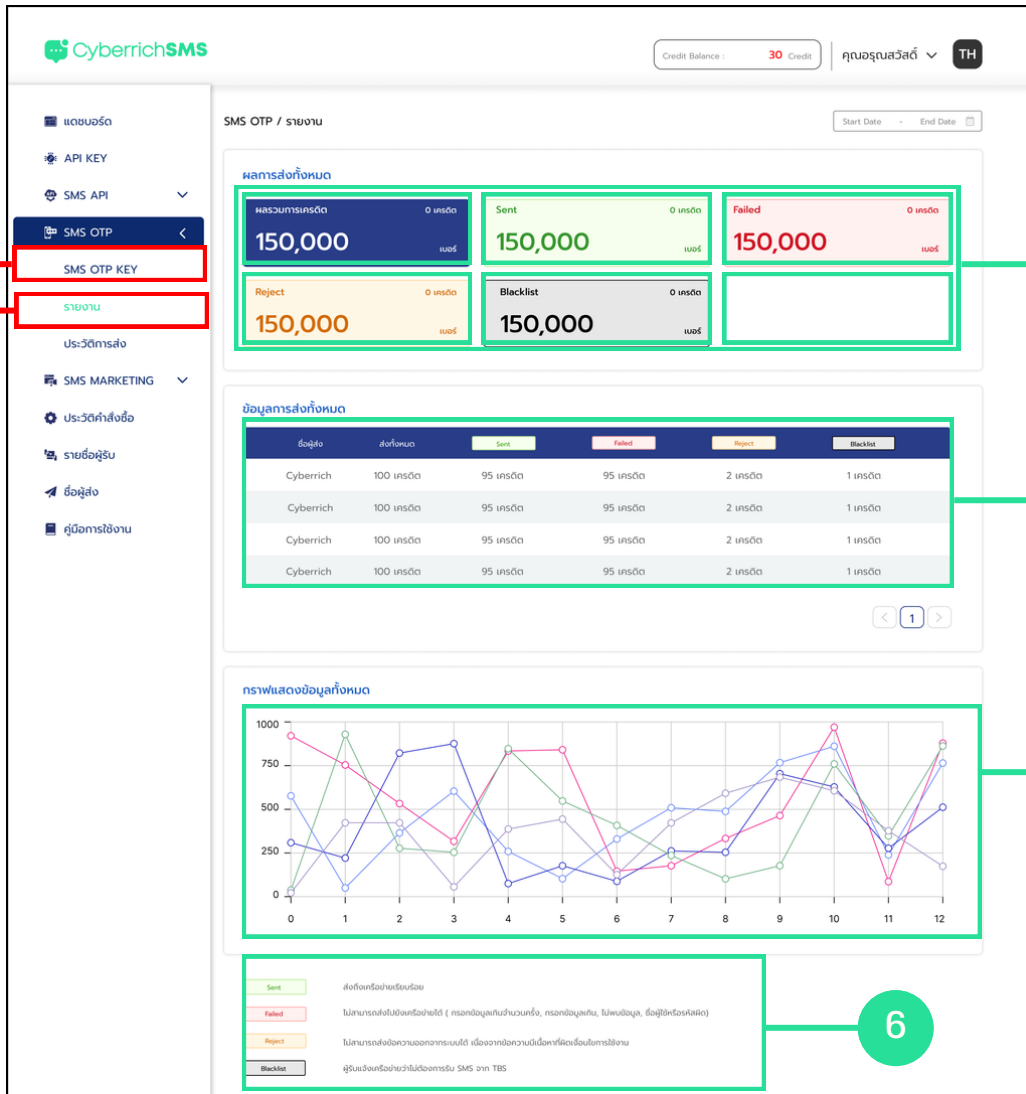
CyberrichSMS

Credit Balance : 30 Credit

คุณอรุณสวัสดิ์

TH

แดชบอร์ด
API KEY
SMS API
SMS OTP
SMS OTP KEY
รายงาน
ประวัติการส่ง
SMS MARKETING
ประวัติคำสั่งซื้อ
รายชื่อผู้รับ
ชื่อผู้ส่ง
คู่มือการใช้งาน

SMS OTP / รายงาน

Start Date - End Date

ผลการส่งทั้งหมด

ผลรวมการเครดิต 0 เครดิต 150,000 เบอร์

Sent 0 เครดิต 150,000 เบอร์

Failed 0 เครดิต 150,000 เบอร์

Reject 0 เครดิต 150,000 เบอร์

Blacklist 0 เครดิต 150,000 เบอร์

ข้อมูลการส่งทั้งหมด

| ชื่อผู้ส่ง | ส่งทั้งหมด | Sent | Failed | Reject | Blacklist |
|---|---|---|---|---|---|
| Cyberrich | 100 เครดิต | 95 เครดิต | 95 เครดิต | 2 เครดิต | 1 เครดิต |
| Cyberrich | 100 เครดิต | 95 เครดิต | 95 เครดิต | 2 เครดิต | 1 เครดิต |
| Cyberrich | 100 เครดิต | 95 เครดิต | 95 เครดิต | 2 เครดิต | 1 เครดิต |
| Cyberrich | 100 เครดิต | 95 เครดิต | 95 เครดิต | 2 เครดิต | 1 เครดิต |

1

กราฟแสดงข้อมูลทั้งหมด

1000
750
500
250
0
0 1 2 3 4 5 6 7 8 9 10 11 12

Sent ส่งถึงเครือข่ายเรียบร้อย

Failed ไม่สามารถส่งไปยังเครือข่ายได้ ( กรอกข้อมูลเกินจำนวนครั้ง, กรอกข้อมูลเกิน, ไม่พบข้อมูล, ชื่อผู้ใช้หรือรหัสผิด)

Reject ไม่สามารถส่งข้อความออกจากระบบได้ เนื่องจากข้อความมีเนื้อหาที่ผิดเงื่อนไขการใช้งาน

Blacklist ผู้รับแจ้งเครือข่ายว่าไม่ต้องการรับ SMS จาก TBS

6